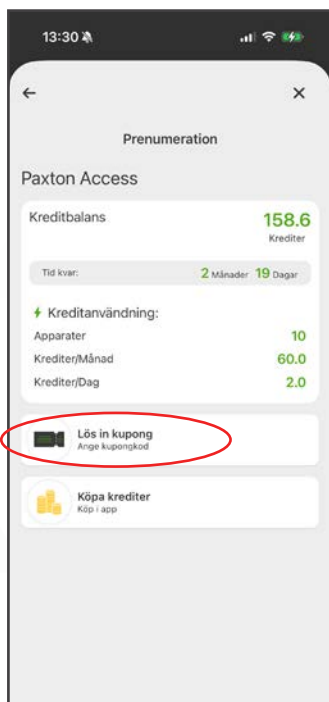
13:30

←

×

Prenumeration

Paxton Access

Kreditbalans

158.6
Krediter

Tid kvar: 2 Månader 19 Dagar

Kreditanvändning:

Apparater 10

Krediter/Månad 60.0

Krediter/Dag 2.0

Lös in kupong
Ange kupongkod

Köpa krediter
Köp i app